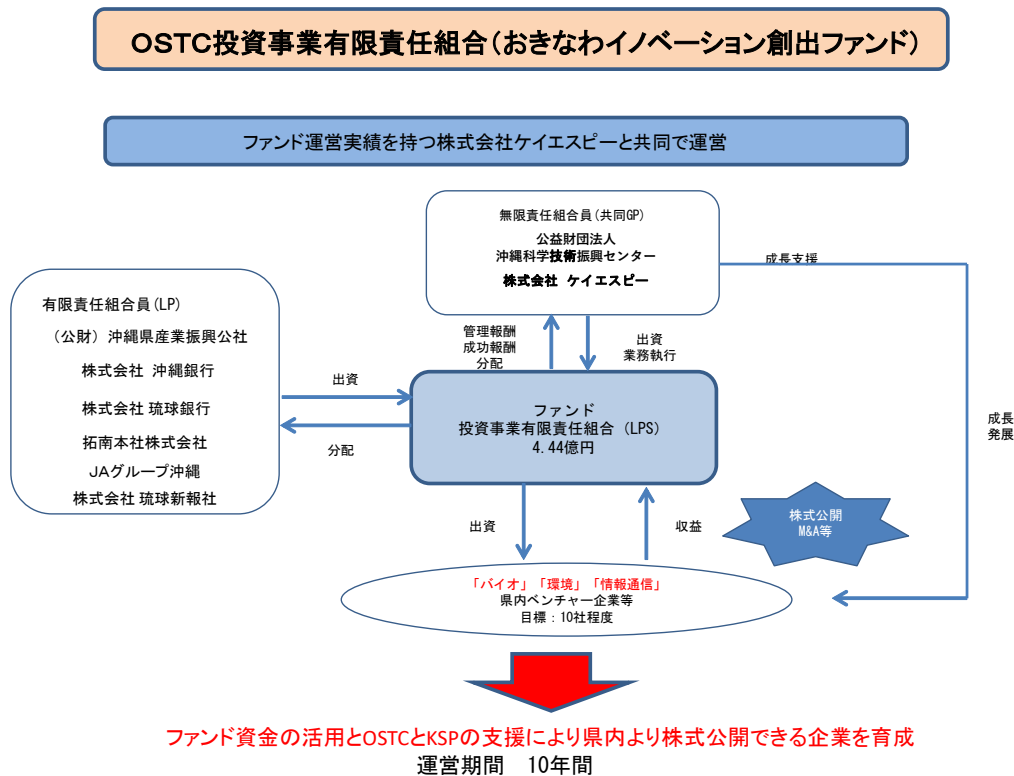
OSTC投資事業有限責任組合（おきなわイノベーション創出ファンド）

ファンド運営実績を持つ株式会社ケイエスピーと共同で運営

無限責任組合員（共同GP）
公益財団法人
沖縄科学技術振興センター
株式会社 ケイエスピー

成長支援

有限責任組合員（LP）
（公財）沖縄県産業振興公社
株式会社 沖縄銀行
株式会社 琉球銀行
拓南本社株式会社
JAグループ沖縄
株式会社 琉球新報社

管理報酬
成功報酬
分配

出資
業務執行

出資

分配

ファンド
投資事業有限責任組合（LPS）
4.44億円

成長
発展

出資

収益

株式公開
M&A等

「バイオ」「環境」「情報通信」
県内ベンチャー企業等
目標：10社程度

ファンド資金の活用とOSTCとKSPの支援により県内より株式公開できる企業を育成
運営期間　10年間